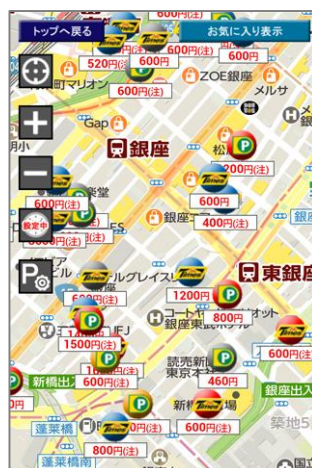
トップへ戻る
お気に入り表示
600円(注)
600円(注)
520円(注)
600円
600円
町マリオン
600円(注)
ZOE銀座
メルサ
Gap
銀座
松
200円(注)
楽堂
600円
600円(注)
銀座
400円(注)
設定中
円(注)
P
ルグレイスし
東銀座
600円(注)
1200円
コートヤ
オット
1500円(注)
IFJ
800円
銀座東急ホテル
600円(注)
読売新
東京本
1600円(注)
新橋出
600円(注)
460円
銀座出入
新橋
場
築地5
円
蓬莱橋
円(注)
600円(注)
800円(注)
蓬莱橋南
国立